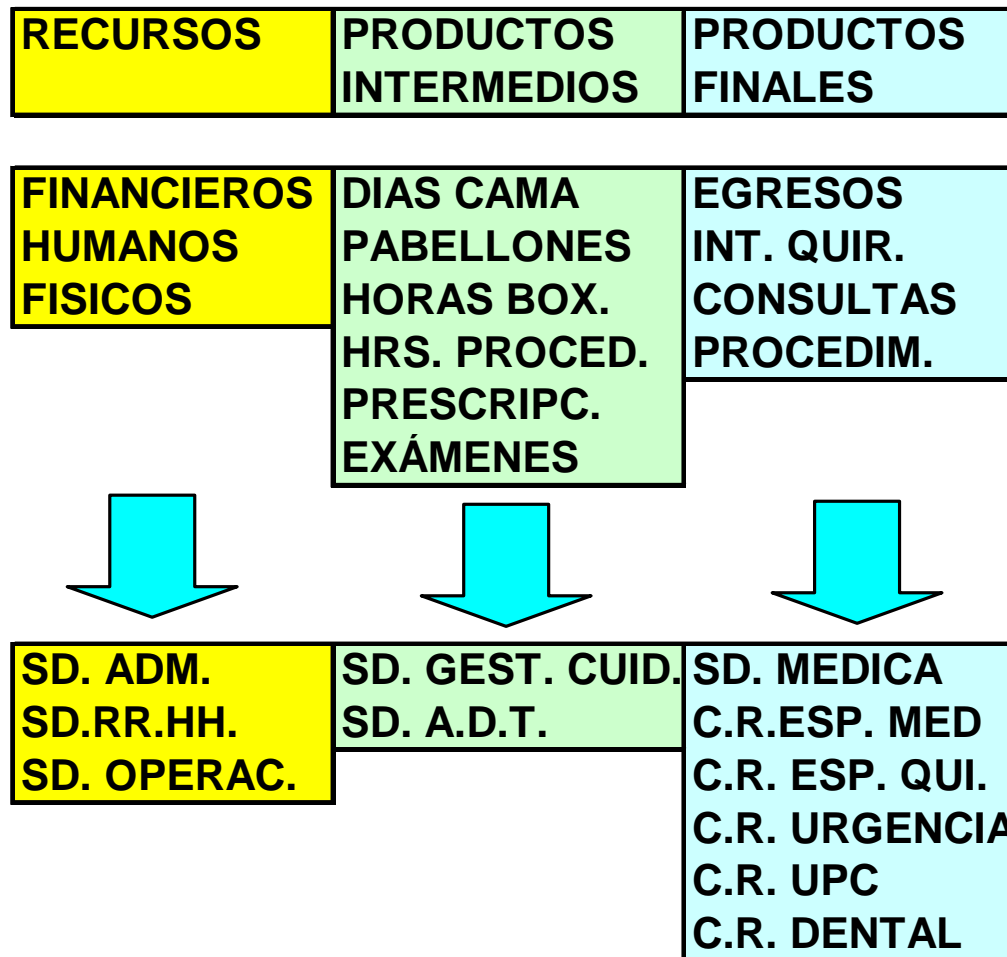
| RECURSOS | PRODUCTOS INTERMEDIOS | PRODUCTOS FINALES |
|---|---|---|

| FINANCIEROS<br>HUMANOS<br>FISICOS | DIAS CAMA<br>PABELLONES<br>HORAS BOX.<br>HRS. PROCED.<br>PRESCRIPC.<br>EXÁMENES | EGRESOS<br>INT. QUIR.<br>CONSULTAS<br>PROCEDIM. |
|---|---|---|

| SD. ADM.<br>SD.RR.HH.<br>SD. OPERAC. | SD. GEST. CUID.<br>SD. A.D.T. | SD. MEDICA<br>C.R.ESP. MED<br>C.R. ESP. QUI.<br>C.R. URGENCIA<br>C.R. UPC<br>C.R. DENTAL |
|---|---|---|